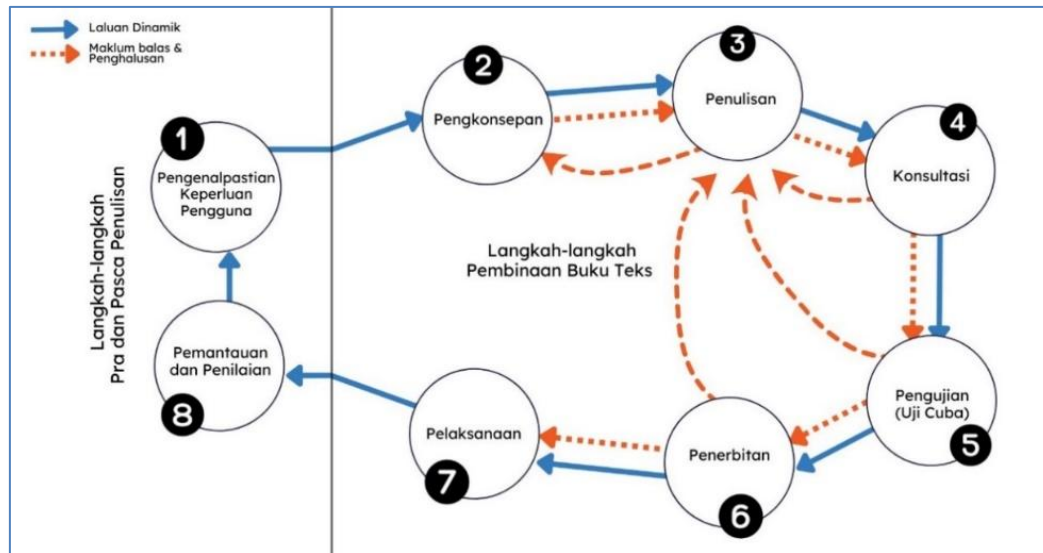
Laluan Dinamik

Maklum balas & Penghalusan

Langkah-langkah Pra dan Pasca Penulisan

1 Pengenalpastian Keperluan Pengguna

2 Pengkonsepan

3 Penulisan

4 Konsultasi

Langkah-langkah Pembinaan Buku Teks

5 Pengujian (Uji Cuba)

6 Penerbitan

7 Pelaksanaan

8 Pemantauan dan Penilaian